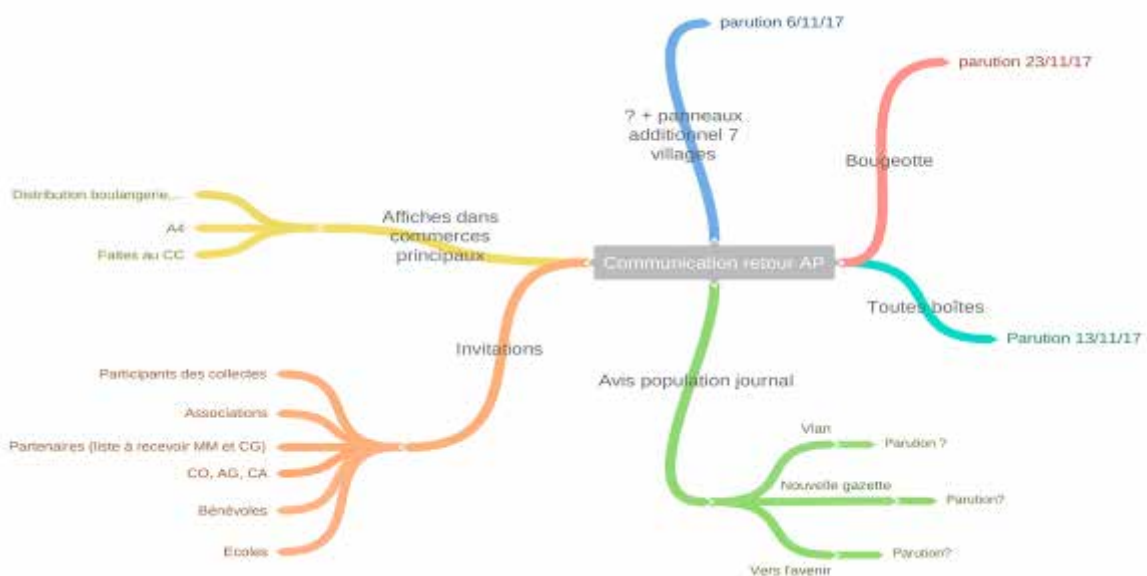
Communication retour AP

? + panneaux additionnel 7 villages

parution 6/11/17

Bougeotte

parution 23/11/17

Toutes boîtes

Parution 13/11/17

Affiches dans commerces principaux

Distribution boulangerie,...

A4

Faites au CC

Invitations

Participants des collectes

Associations

Partenaires (liste à recevoir MM et CG)

CO, AG, CA

Bénévoles

Ecoles

Avis population journal

Vlan

Parution ?

Nouvelle gazette

Parution?

Vers l'avenir

Parution?